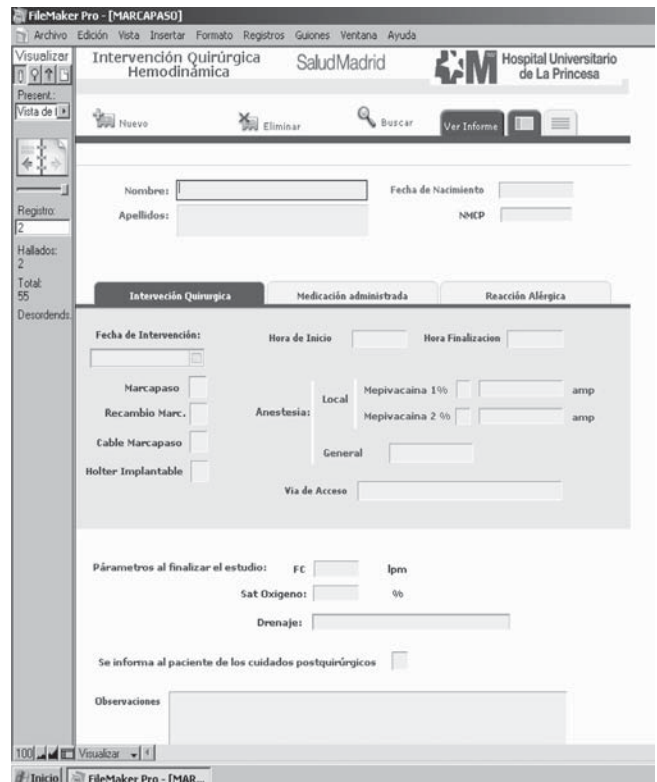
FileMaker Pro - [MARCAPASO]

Archivo Edición Vista Insertar Formato Registros Guiones Ventana Ayuda

Visualizar

Present.:
Vista de l

Registro:
2

Hallados:
2

Total:
55

Desordends.

Intervención Quirúrgica Hemodinámica

SaludMadrid

Hospital Universitario de La Princesa

Nuevo

Eliminar

Buscar

Ver Informe

Nombre:

Apellidos:

Fecha de Nacimiento

NMCP

Intervención Quirurgica

Medicación administrada

Reacción Alérgica

Fecha de Intervención:

Hora de Inicio

Hora Finalizacion

Marcapaso

Recambio Marc.

Cable Marcapaso

Holter Implantable

Anestesia:

Local

Mepivacaina 1%

amp

Mepivacaina 2 %

amp

General

Via de Acceso

Párametros al finalizar el estudio:

FC

lpm

Sat Oxigeno:

%

Drenaje:

Se informa al paciente de los cuidados postquirúrgicos

Observaciones

100

Visualizar

Inicio

FileMaker Pro - [MAR...